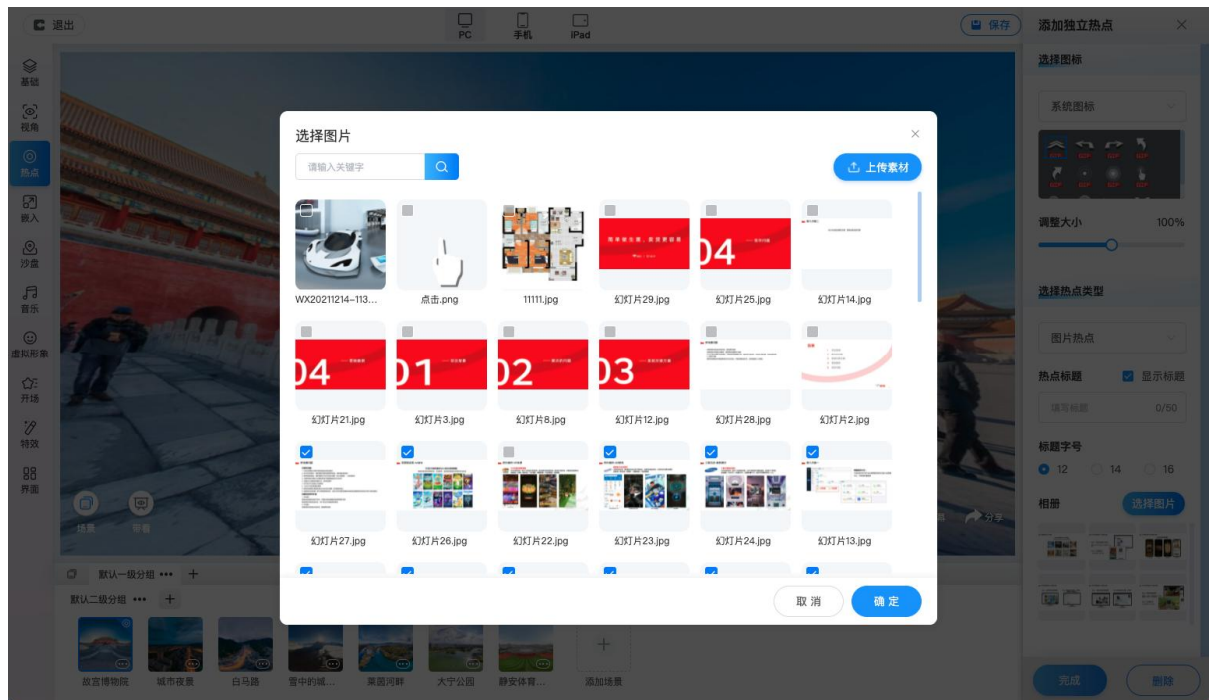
退出

PC
手机
iPad

保存

添加独立热点

基础
视角
热点
嵌入
沙盘
音乐
虚拟形象
开场
特效
界面

选择图片

请输入关键字

上传素材

WX20211214-113...
点击.png
11111.jpg
幻灯片29.jpg
幻灯片25.jpg
幻灯片14.jpg

幻灯片21.jpg
幻灯片3.jpg
幻灯片8.jpg
幻灯片12.jpg
幻灯片28.jpg
幻灯片2.jpg

幻灯片27.jpg
幻灯片26.jpg
幻灯片22.jpg
幻灯片23.jpg
幻灯片24.jpg
幻灯片13.jpg

取消
确定

选择图标
系统图标
调整大小
100%
选择热点类型
图片热点
热点标题
显示标题
请输标题
0/50
标题字号
12
14
16
相册
选择图片

场景
带看
分享

默认一级分组 •••
默认二级分组 •••

故宫博物院
城市夜景
白马路
雪中的城...
莱茵河畔
大宁公园
静安体育...
添加场景

完成
删除